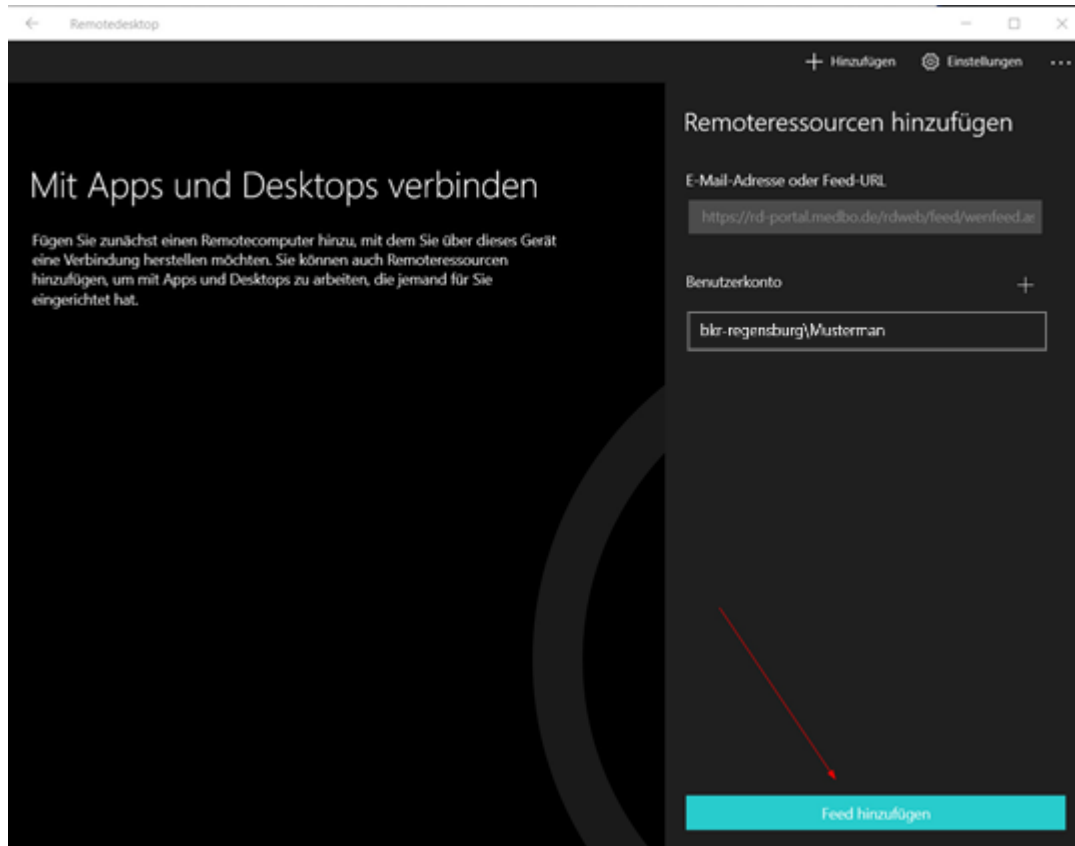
Remotedesktop

+ Hinzufügen Einstellungen ...

Mit Apps und Desktops verbinden

Fügen Sie zunächst einen Remotecomputer hinzu, mit dem Sie über dieses Gerät eine Verbindung herstellen möchten. Sie können auch Remoteressourcen hinzufügen, um mit Apps und Desktops zu arbeiten, die jemand für Sie eingerichtet hat.

Remoteressourcen hinzufügen

E-Mail-Adresse oder Feed-URL

https://rd-portal.medbo.de/rdweb/feed/wenfeed.ae

Benutzerkonto

+

bkr-regensburg\Musterman

Feed hinzufügen